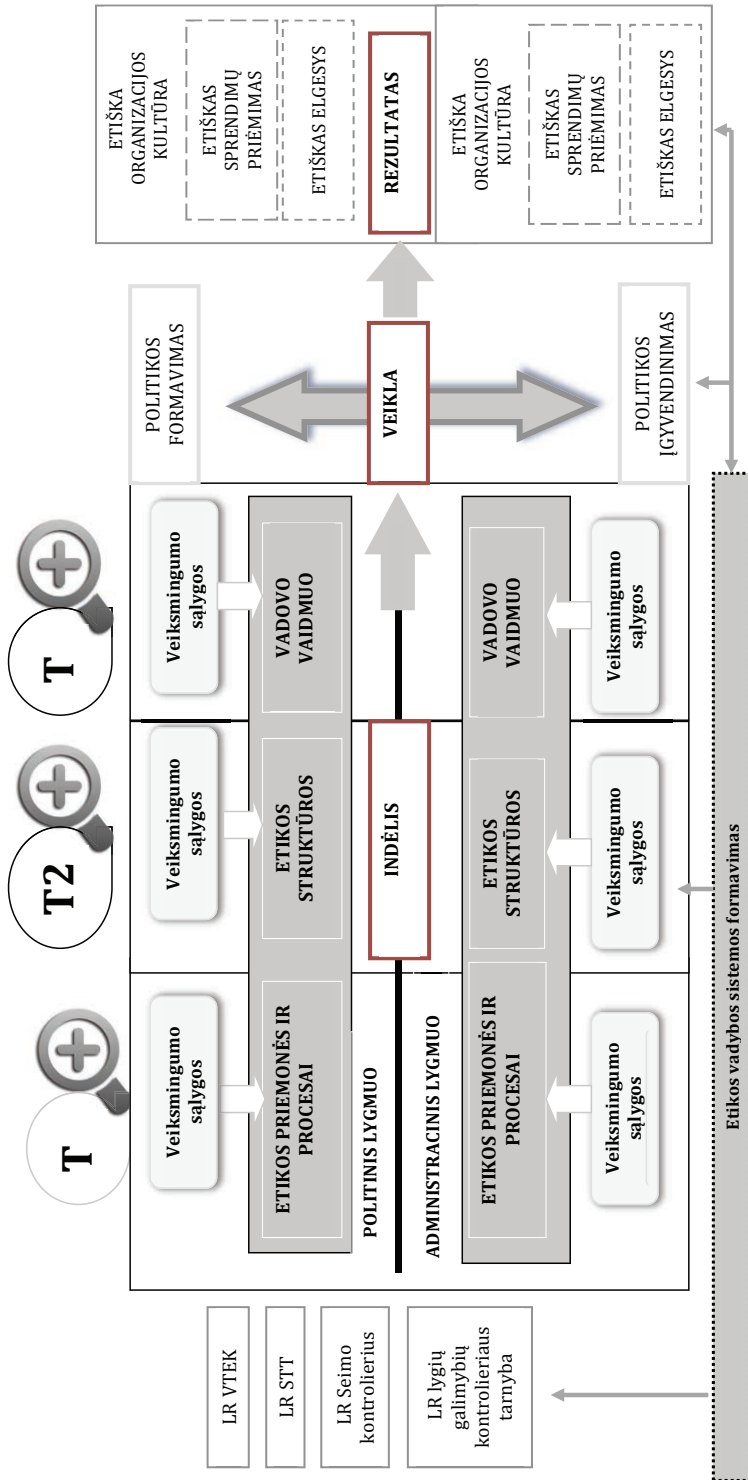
ETIŠKA ORGANIZACIJOS KULTŪRA

ETIŠKAS SPRENDIMŲ PRIĖMIMAS

ETIŠKAS ELGESYS

REZULTATAS

ETIŠKA ORGANIZACIJOS KULTŪRA

ETIŠKAS SPRENDIMŲ PRIĖMIMAS

ETIŠKAS ELGESYS

POLITIKOS FORMAVIMAS

VEIKLA

POLITIKOS ĮGYVENDINIMAS

T

Veiksmingumo sąlygos

VADOVO VAIDMUO

VADOVO VAIDMUO

Veiksmingumo sąlygos

T2

Veiksmingumo sąlygos

ETIKOS STRUKTŪROS

INDĖLIS

ETIKOS STRUKTŪROS

Veiksmingumo sąlygos

T

Veiksmingumo sąlygos

ETIKOS PRIEMONĖS IR PROCESAI

POLITINIS LYGMUO

ADMINISTRACINIS LYGMUO

ETIKOS PRIEMONĖS IR PROCESAI

Veiksmingumo sąlygos

Etikos vadybos sistemos formavimas

LR VTEK

LR STT

LR Seimo kontrolierius

LR lygių galimybių kontrolieriaus tarnyba